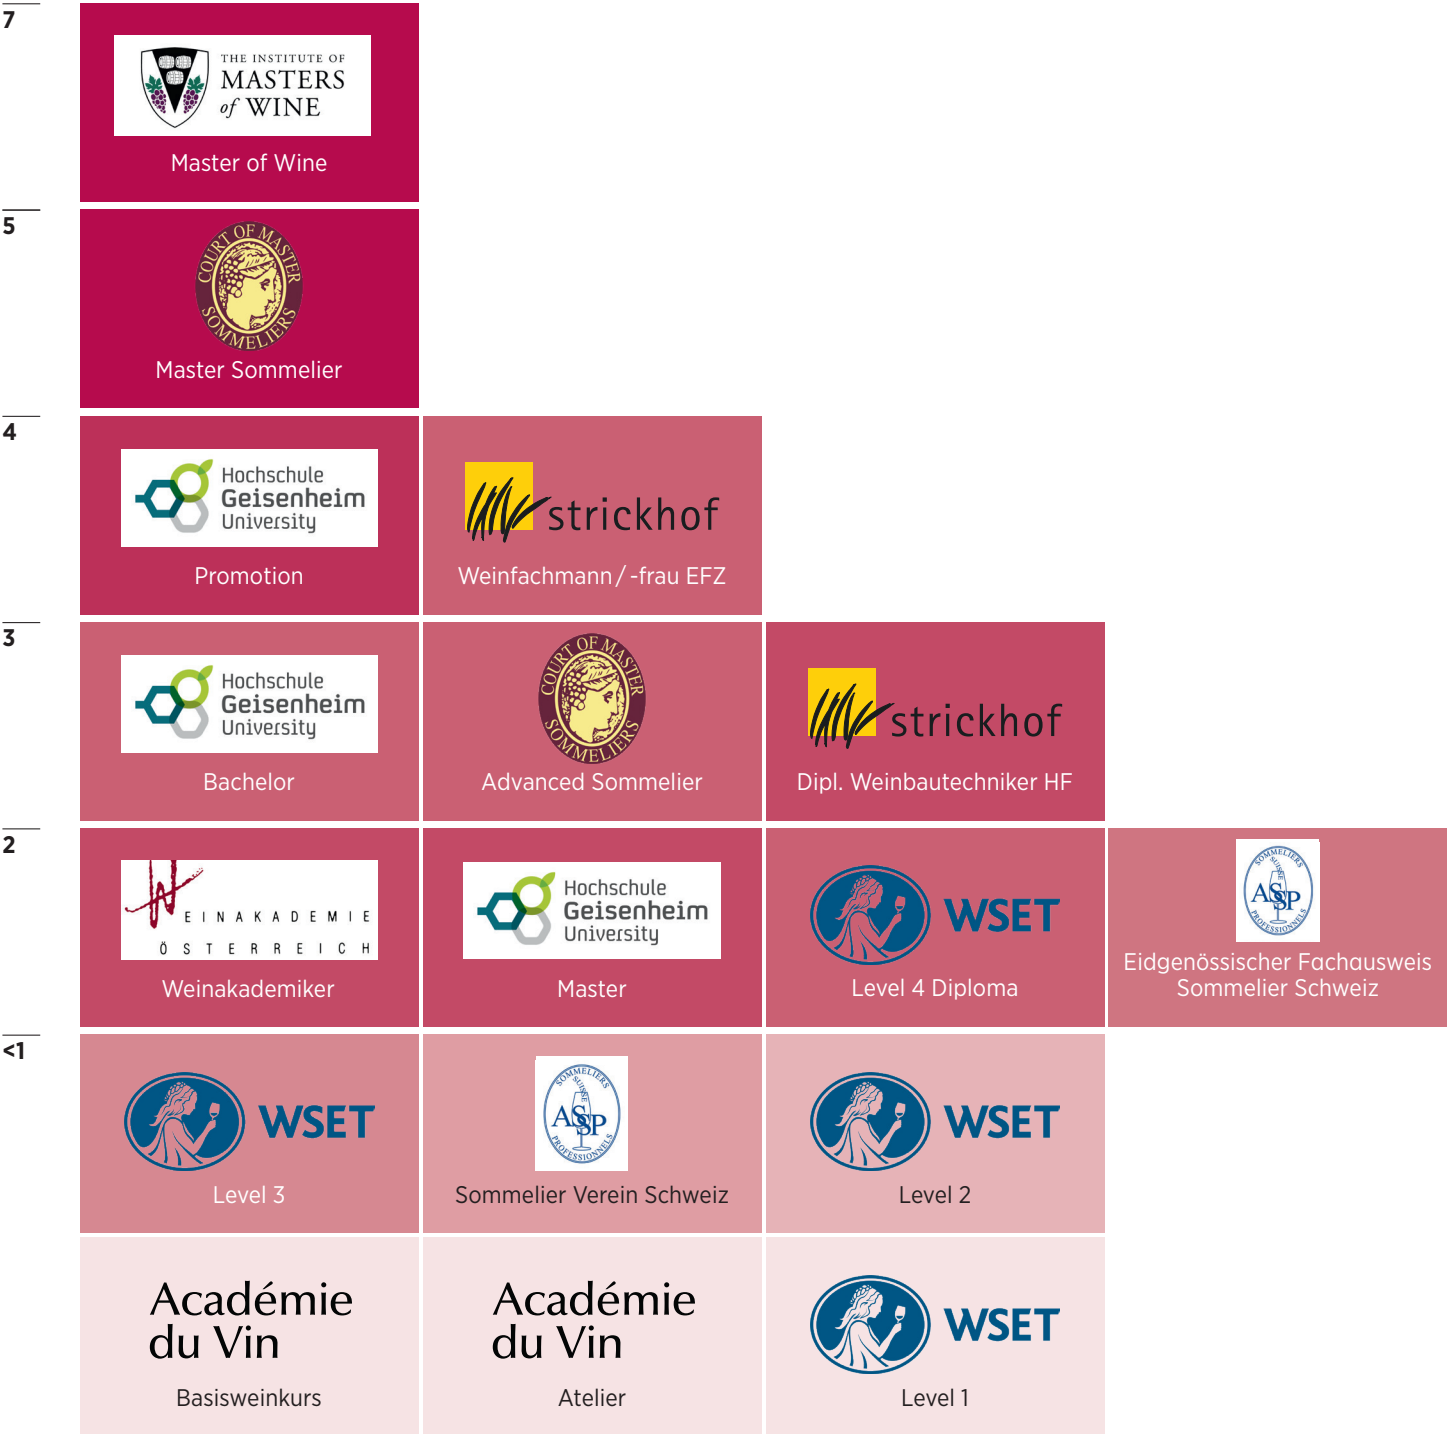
7

THE INSTITUTE OF MASTERS of WINE

Master of Wine

5

COURT OF MASTER SOMMELIERS

Master Sommelier

4

Hochschule Geisenheim University

Promotion

strickhof

Weinfachmann / -frau EFZ

3

Hochschule Geisenheim University

Bachelor

COURT OF MASTER SOMMELIERS

Advanced Sommelier

strickhof

Dipl. Weinbautechniker HF

2

EINAKADEMIE ÖSTERREICH

Weinakademiker

Hochschule Geisenheim University

Master

WSET

Level 4 Diploma

SOMMELIERS SUISSE ASP PROFESSIONNELS

Eidgenössischer Fachausweis Sommelier Schweiz

<1

WSET

Level 3

SOMMELIERS SUISSE ASP PROFESSIONNELS

Sommelier Verein Schweiz

WSET

Level 2

Académie du Vin

Basisweinkurs

Académie du Vin

Atelier

WSET

Level 1